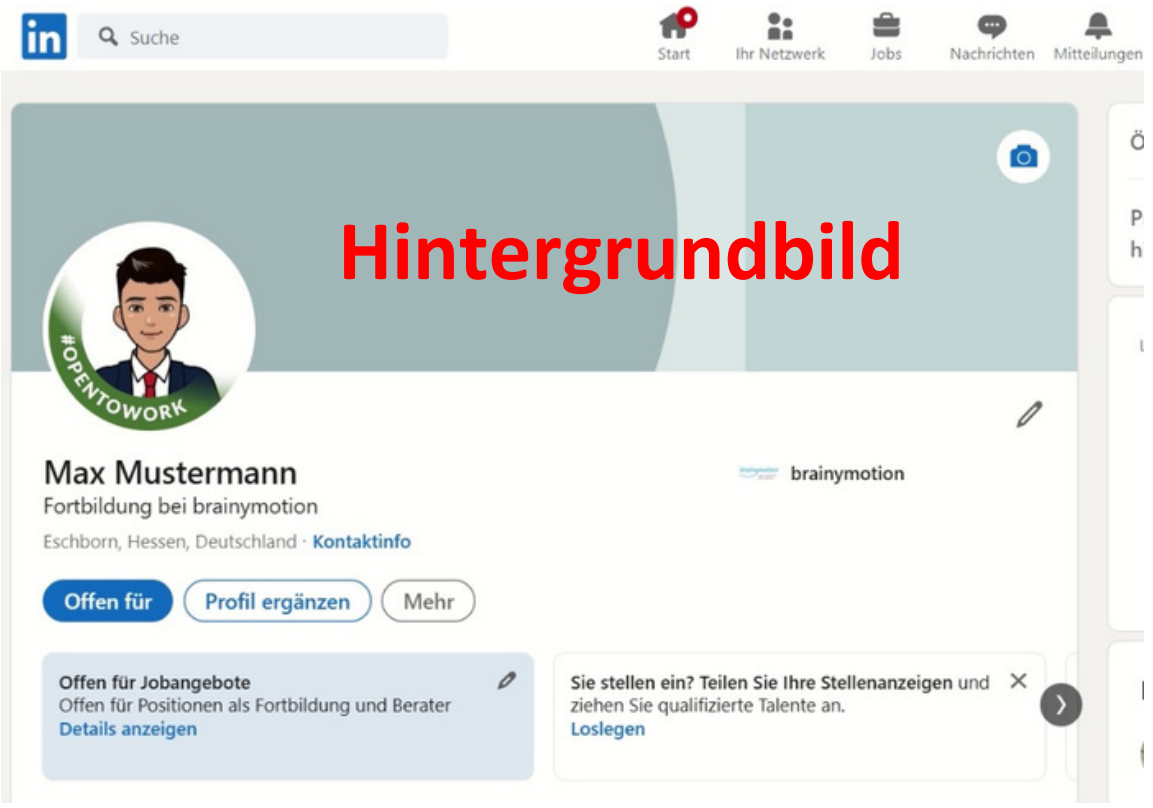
in Suche

Start Ihr Netzwerk Jobs Nachrichten Mitteilungen

Hintergrundbild

#OPENTOWORK

Max Mustermann
Fortbildung bei brainymotion
Eschborn, Hessen, Deutschland · Kontaktinfo

brainymotion

Offen für Profil ergänzen Mehr

Offen für Jobangebote
Offen für Positionen als Fortbildung und Berater
Details anzeigen

Sie stellen ein? Teilen Sie Ihre Stellenanzeigen und ziehen Sie qualifizierte Talente an.
Loslegen

Ö
P
h